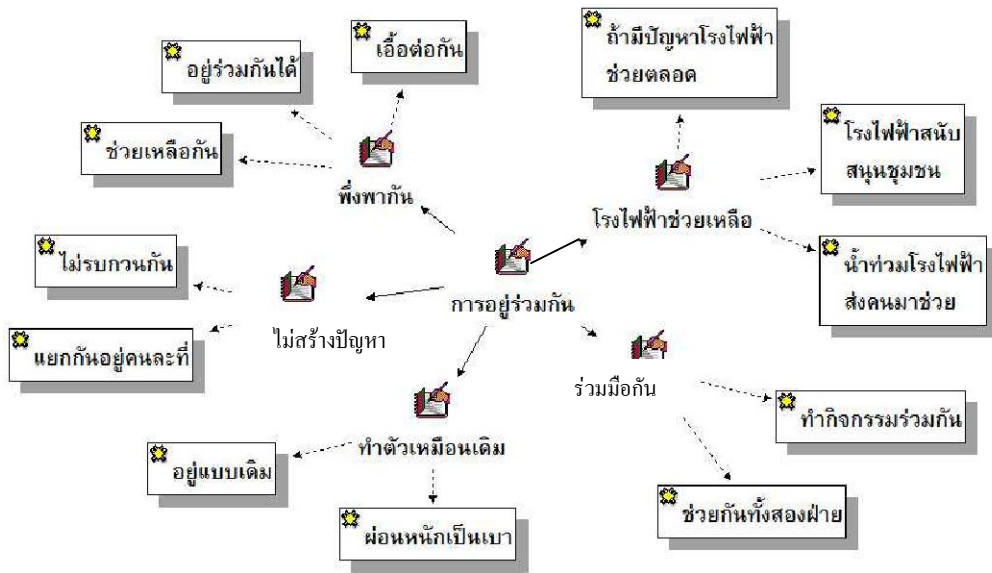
อยู่ร่วมกันได้

เอื้อต่อกัน

ถ้ามีปัญหาโรงไฟฟ้าช่วยตลอด

ช่วยเหลือกัน

พึ่งพากัน

โรงไฟฟ้าสนับสนุนชุมชน

โรงไฟฟ้าช่วยเหลือ

ไม่รบกวนกัน

การอยู่ร่วมกัน

น้ำท่วมโรงไฟฟ้าส่งคนมาช่วย

ไม่สร้างปัญหา

แยกกันอยู่คนละที่

ร่วมมือกัน

ทำกิจกรรมร่วมกัน

ทำตัวเหมือนเดิม

อยู่แบบเดิม

ช่วยกันทั้งสองฝ่าย

ผ่อนหนักเป็นเบา